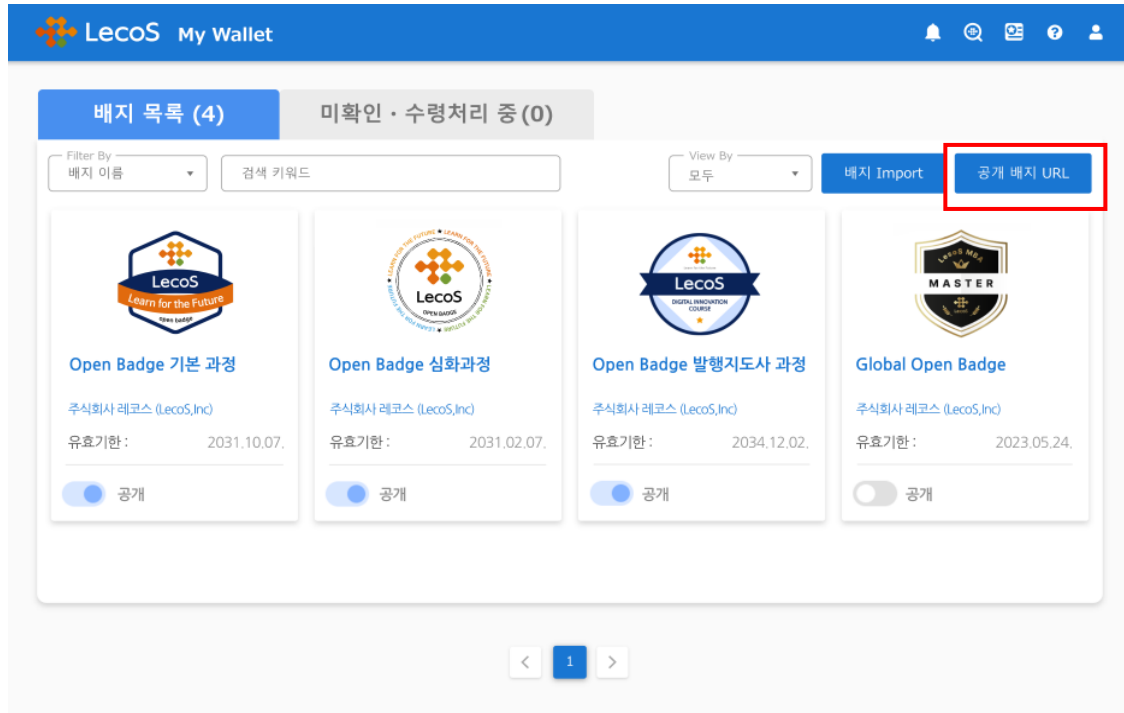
LecoS My Wallet

배지 목록 (4)
미확인 · 수령처리 중 (0)

Filter By
배지 이름
검색 키워드
View By
모두
배지 Import
공개 배지 URL

LecoS
Learn for the Future
open badge
Open Badge 기본 과정
주식회사 레코스 (LecoS,Inc)
유효기한 : 2031.10.07.
공개

LEARN FOR THE FUTURE
LecoS
OPEN BADGE
Open Badge 심화과정
주식회사 레코스 (LecoS,Inc)
유효기한 : 2031.02.07.
공개

LecoS
DIGITAL INNOVATION COURSE
Open Badge 발행지도사 과정
주식회사 레코스 (LecoS,Inc)
유효기한 : 2034.12.02.
공개

LecoS MBA
MASTER
Global Open Badge
주식회사 레코스 (LecoS,Inc)
유효기한 : 2023.05.24.
공개

<
1
>